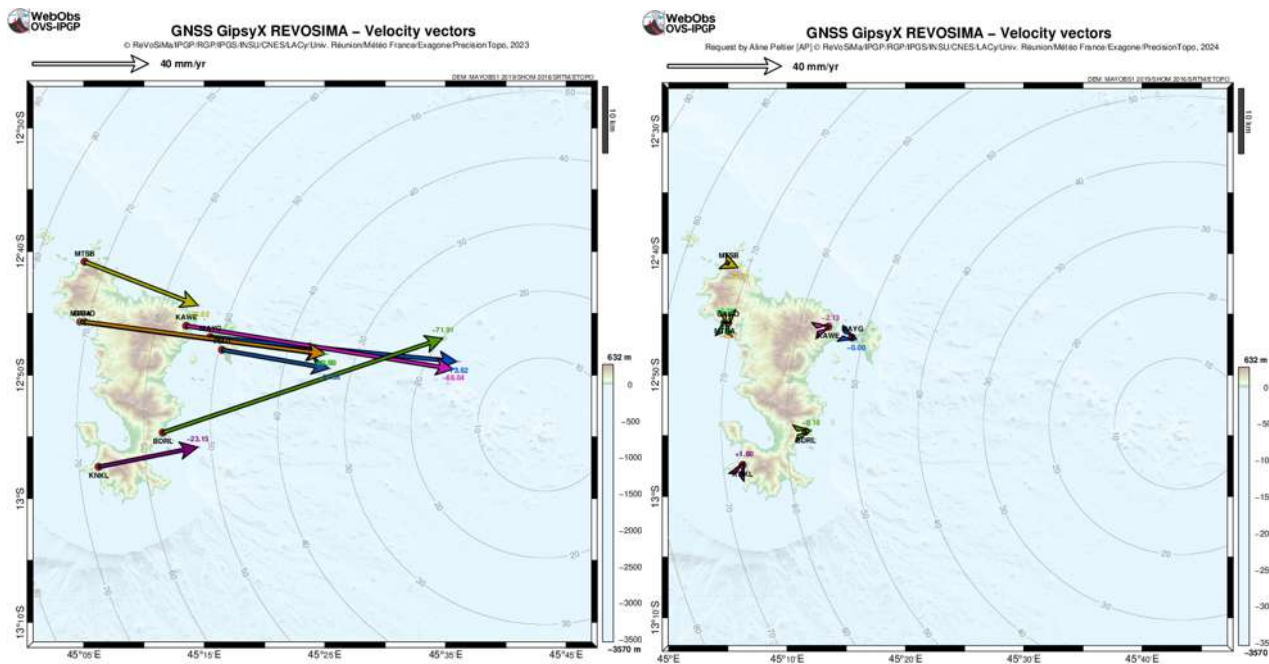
WebObs
OVS-IPGP

GNSS GipsyX REVOSIMA – Velocity vectors
© ReVoSiMa/IPGP/RGP/IPGS/INSU/CNES/LACy/Univ. Réunion/Météo France/Exagone/PrecisionTopo, 2023

40 mm/yr

DEM: MAYOBS1 2019/SHOM 2016/SRTM/ETOPO

10 km

12°30'S
12°40'S
12°50'S
13°S
13°10'S

MTSB
KAWE
MAYG
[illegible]
BDRL
KNKL

−71.91
−23.15
−73.62
−65.04

632 m
0
−500
−1000
−1500
−2000
−2500
−3000
−3500
−3570 m

45°05'E 45°15'E 45°25'E 45°35'E 45°45'E

WebObs
OVS-IPGP

GNSS GipsyX REVOSIMA – Velocity vectors
Request by Aline Peltier [AP] © ReVoSiMa/IPGP/RGP/IPGS/INSU/CNES/LACy/Univ. Réunion/Météo France/Exagone/PrecisionTopo, 2024

40 mm/yr

DEM: MAYOBS1 2019/SHOM 2016/SRTM/ETOPO

10 km

12°30'S
12°40'S
12°50'S
13°S
13°10'S

MTSB
BDRL
KAWE
MAYG
KNKL

−2.13
−0.00
−0.16
+1.00

632 m
0
−5
−10
−15
−20
−25
−30
−35
−3570

45°E 45°10'E 45°20'E 45°30'E 45°40'E